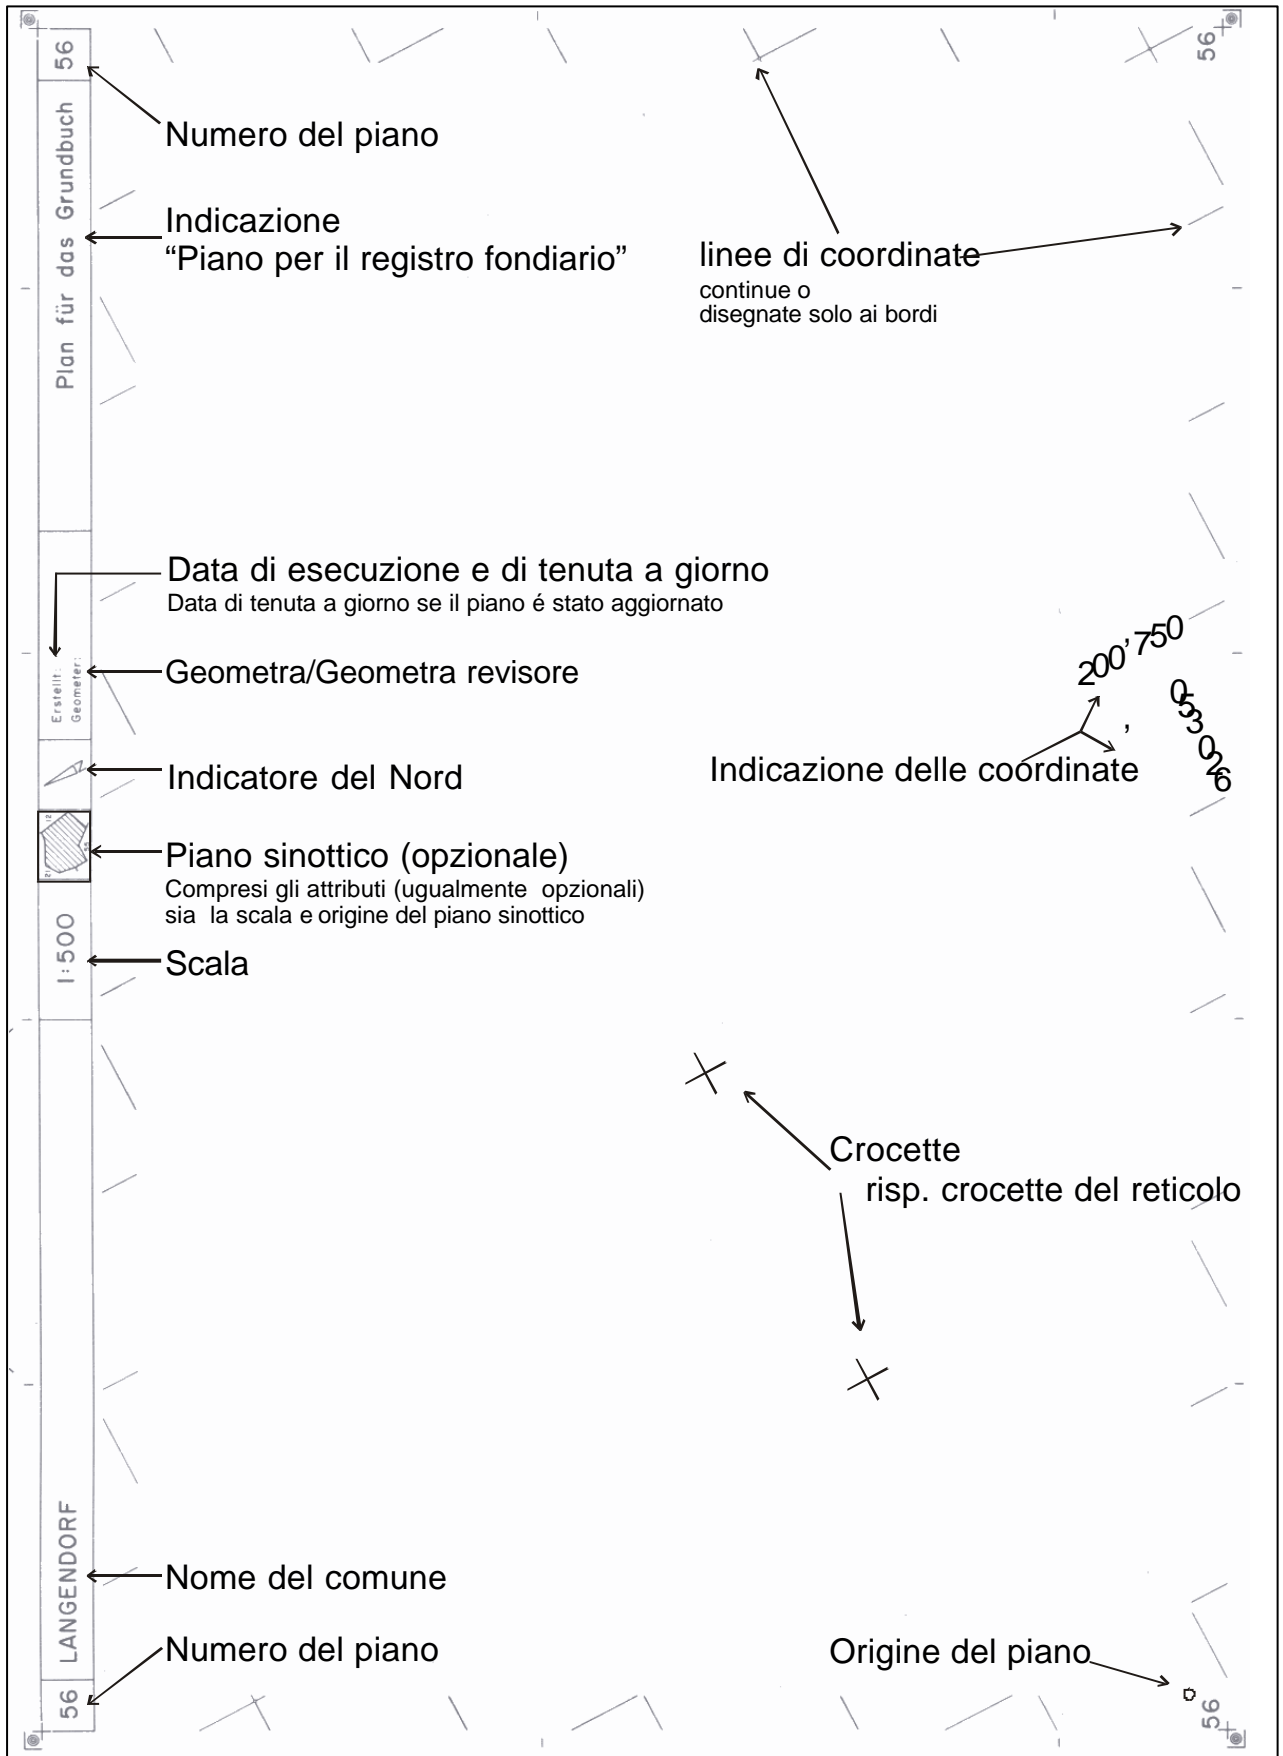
56

Plan für das Grundbuch

56

Numero del piano

Indicazione
"Piano per il registro fondiario"

linee di coordinate
continue o
disegnate solo ai bordi

Data di esecuzione e di tenuta a giorno
Data di tenuta a giorno se il piano é stato aggiornato

Erstellt:
Geometer:

Geometra/Geometra revisore

200'750

0,530'26

Indicatore del Nord

Indicazione delle coordinate

Piano sinottico (opzionale)
Compresi gli attributi (ugualmente opzionali) sia la scala e origine del piano sinottico

1:500

Scala

Crocette
risp. crocette del reticolo

LANGENDORF

Nome del comune

Numero del piano

Origine del piano

56

56